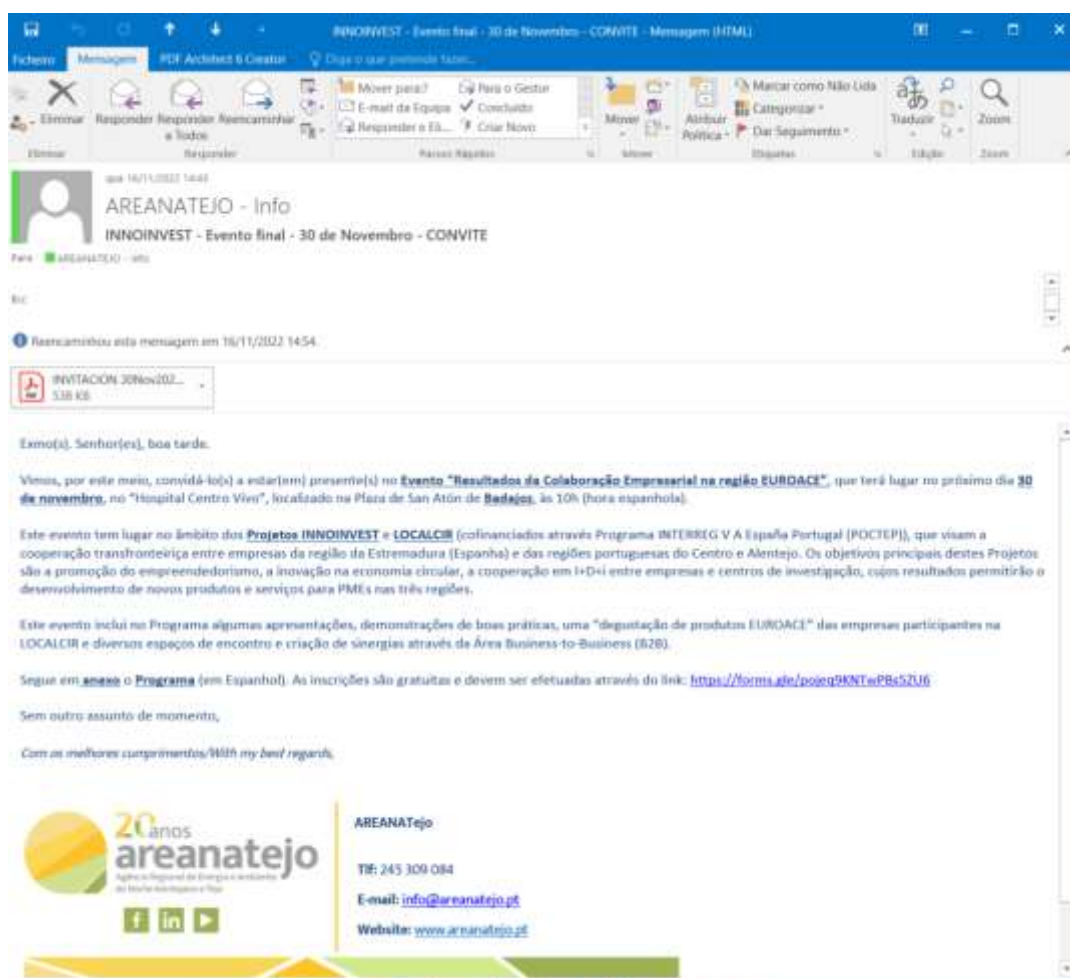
INNOINVEST - Evento final - 30 de Novembro - CONVITE - Mensagem (HTML)

Ficheiro Mensagem PDF Architect 6 Creator Diga o que pretende fazer...

Eliminar Responder Responder a Todos Reencaminhar
Eliminar Responder
Mover para: ? E-mail da Equipa Responder e Eli... Para o Gestor Concluído Criar Novo
Passos Rápidos
Mover
Mover
Atribuir Política
Marcar como Não Lida Categorizar Dar Seguimento
Etiquetas
Traduzir
Edição
Zoom
Zoom

qua 16/11/2022 14:43
AREANATEJO - Info
INNOINVEST - Evento final - 30 de Novembro - CONVITE
Para AREANATEJO - Info

Bcc

Reencaminhou esta mensagem em 16/11/2022 14:54.

INVITACION 30Nov202...
538 KB

Exmo(s). Senhor(es), boa tarde.

Vimos, por este meio, convidá-lo(s) a estar(em) presente(s) no Evento "Resultados da Colaboração Empresarial na região EUROACE", que terá lugar no próximo dia 30 de novembro, no "Hospital Centro Vivo", localizado na Plaza de San Atón de Badajoz, às 10h (hora espanhola).

Este evento tem lugar no âmbito dos Projetos INNOINVEST e LOCALCIR (cofinanciados através Programa INTERREG V A España Portugal (POCTEP)), que visam a cooperação transfronteiriça entre empresas da região da Estremadura (Espanha) e das regiões portuguesas do Centro e Alentejo. Os objetivos principais destes Projetos são a promoção do empreendedorismo, a inovação na economia circular, a cooperação em I+D+i entre empresas e centros de investigação, cujos resultados permitirão o desenvolvimento de novos produtos e serviços para PMEs nas três regiões.

Este evento inclui no Programa algumas apresentações, demonstrações de boas práticas, uma "degustação de produtos EUROACE" das empresas participantes na LOCALCIR e diversos espaços de encontro e criação de sinergias através da Área Business-to-Business (B2B).

Segue em anexo o Programa (em Espanhol). As inscrições são gratuitas e devem ser efetuadas através do link: https://forms.gle/pojeq9KNTwPBs5ZU6

Sem outro assunto de momento,

Com os melhores cumprimentos/With my best regards,

20 anos
areanatejo
Agência Regional de Energia e Ambiente do Norte Alentejano e Tejo

AREANATejo

Tlf: 245 309 084

E-mail: info@areanatejo.pt

Website: www.areanatejo.pt